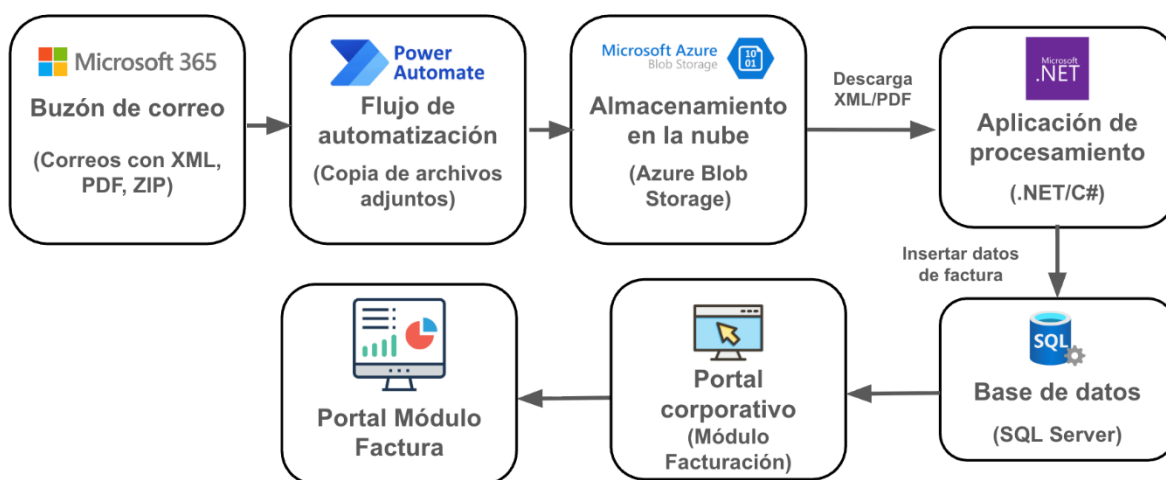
Microsoft 365

Buzón de correo

(Correos con XML, PDF, ZIP)

Power Automate

Flujo de automatización

(Copia de archivos adjuntos)

Microsoft Azure
Blob Storage

10
01

Almacenamiento en la nube

(Azure Blob Storage)

Descarga XML/PDF

Microsoft
.NET

Aplicación de procesamiento

(.NET/C#)

Insertar datos de factura

SQL

Base de datos

(SQL Server)

Portal corporativo

(Módulo Facturación)

Portal Módulo Factura